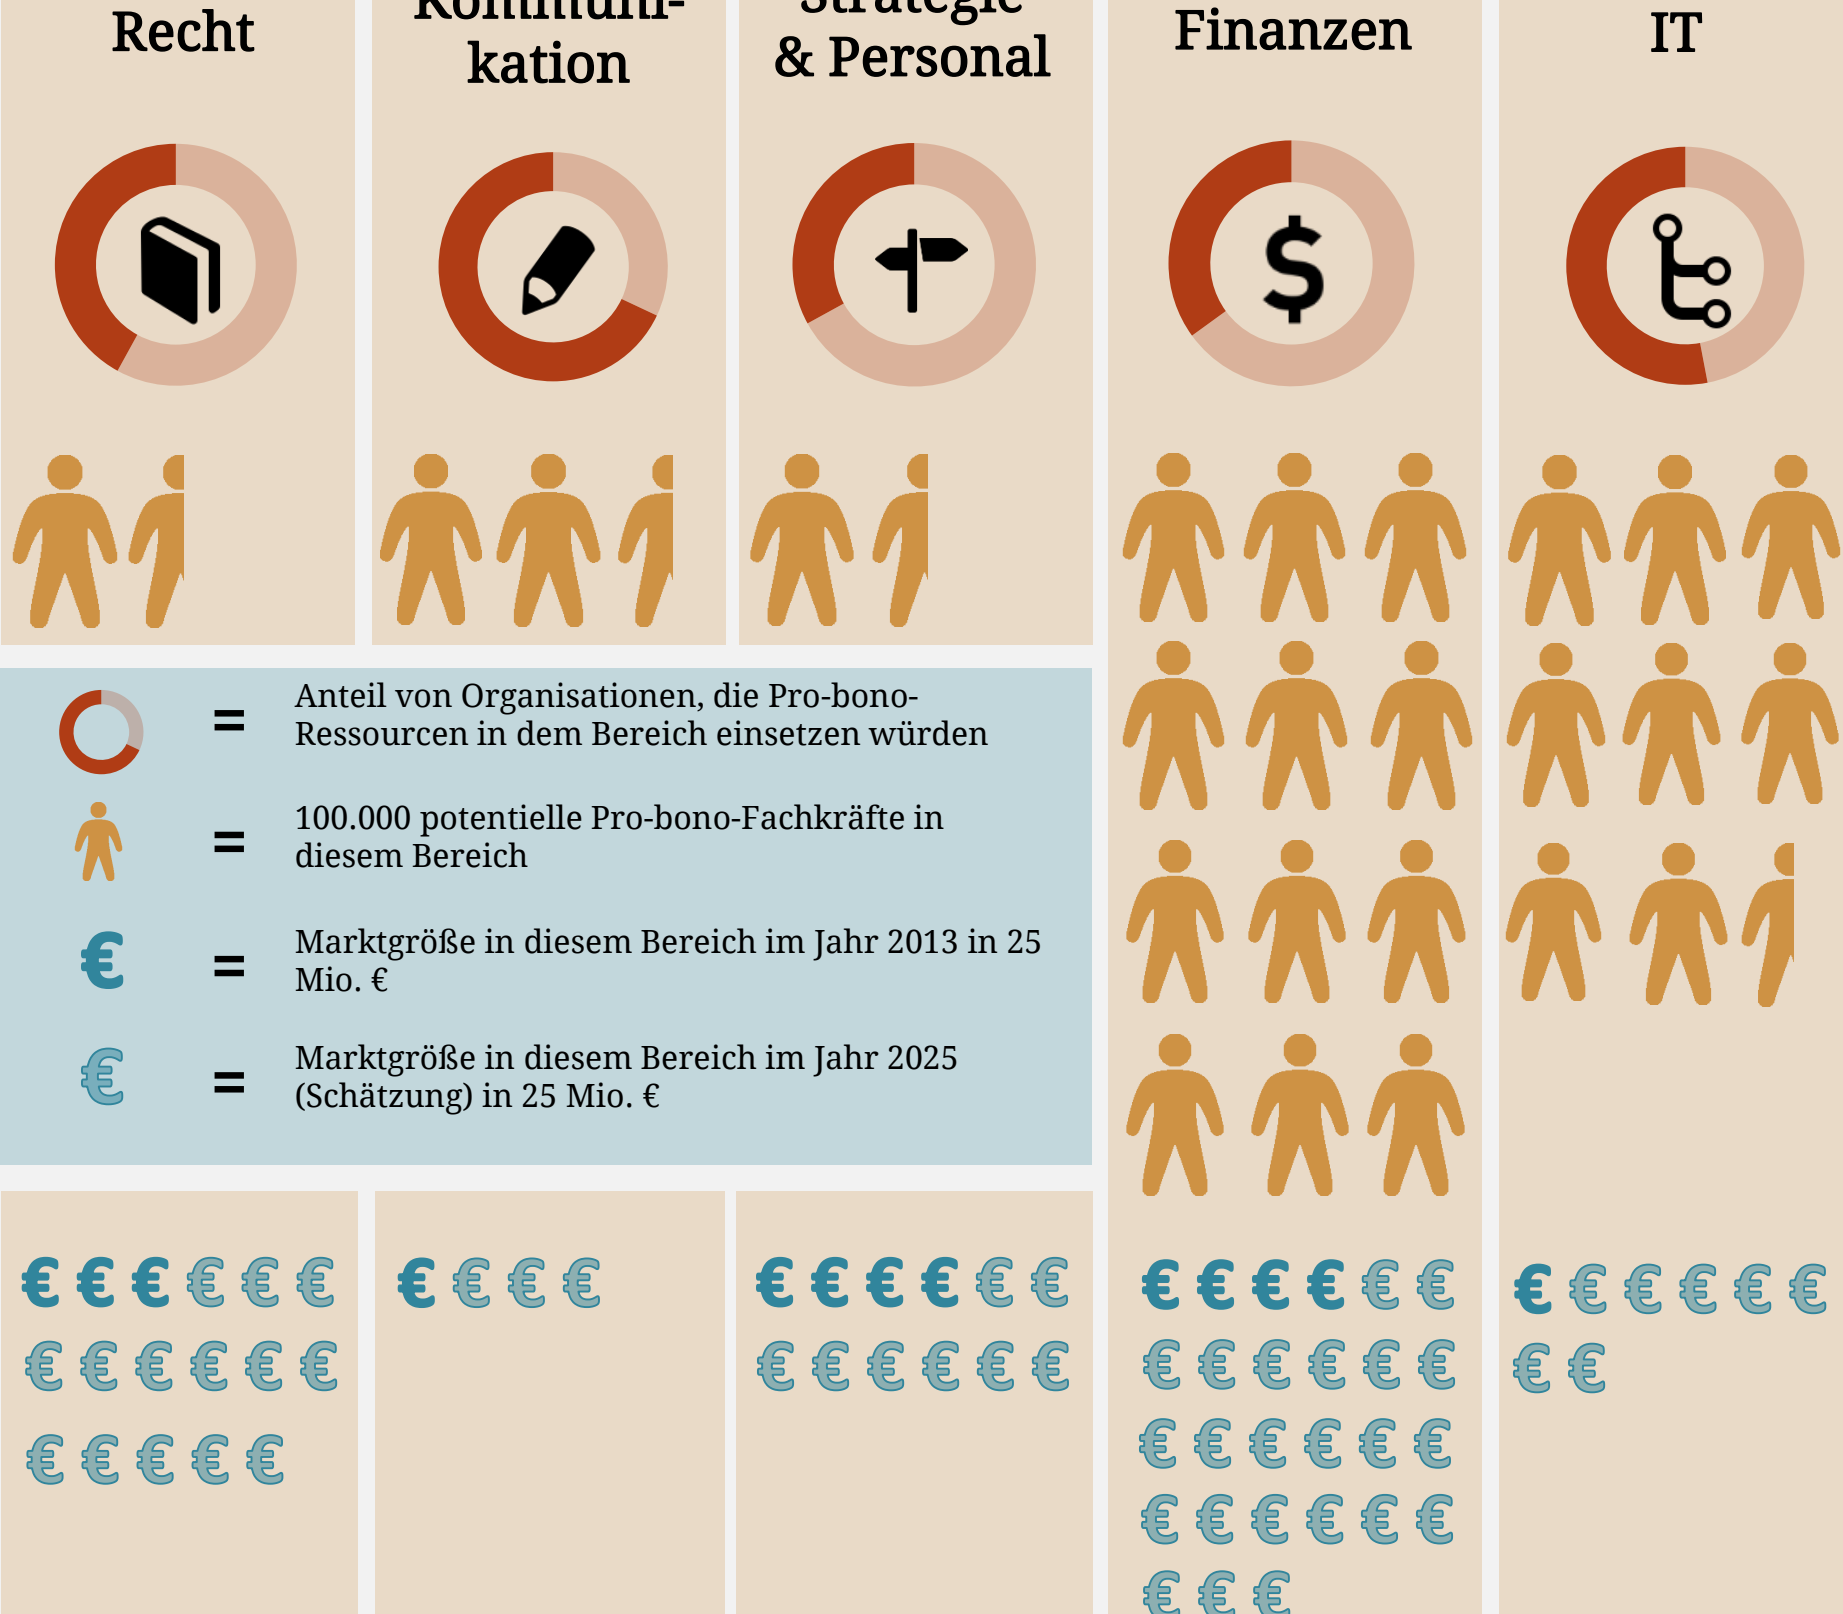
Recht

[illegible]
kation

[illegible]
& Personal

Finanzen

IT

= Anteil von Organisationen, die Pro-bono-Ressourcen in dem Bereich einsetzen würden

= 100.000 potentielle Pro-bono-Fachkräfte in diesem Bereich

€ = Marktgröße in diesem Bereich im Jahr 2013 in 25 Mio. €

€ = Marktgröße in diesem Bereich im Jahr 2025 (Schätzung) in 25 Mio. €

€ € € € € €
€ € € € € €
€ € € € €

€ € € €

€ € € € € €
€ € € € € €

€ € € € € €
€ € € € € €
€ € € € € €
€ € € € € €
€ € €

€ € € € € €
€ €